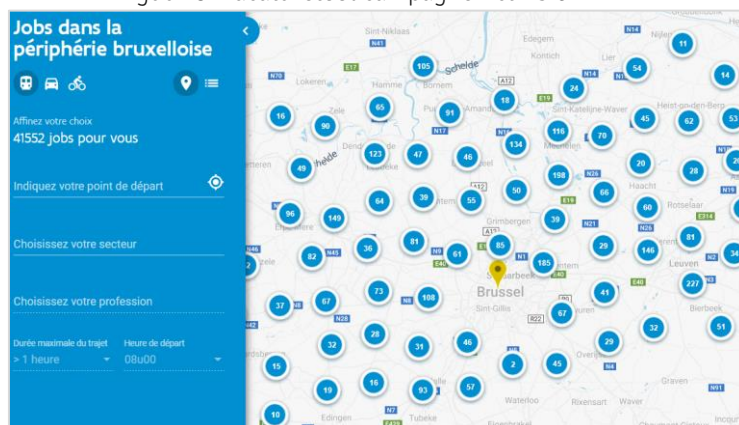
Jobs dans la périphérie bruxelloise

Affinez votre choix
41552 jobs pour vous

Indiquez votre point de départ

Choisissez votre secteur

Choisissez votre profession

Durée maximale du trajet
> 1 heure

Heure de départ
08u00

Sint-Niklaas
Edegem
Kontich
Lier
Nijlen
Lokeren
Hamme
Bornem
Schelde
Zele
Puurs
Sint-Amands
Sint-Katelijne-Waver
Heist-op-den-Berg
Dendermonde
Mechelen
Haacht
Rotselaar
Grimbergen
Leuven
Schaerbeek
Brussel
Sint-Gillis
Overijse
Bierbeek
Waterloo
Rixensart
Wavre
Graven
Edingen
Tubeke

11
105
54
14
24
18
16
65
91
45
62
53
90
116
78
134
123
47
46
49
20
28
198
66
50
64
39
55
39
96
149
60
81
36
81
61
85
29
146
82
185
227
41
73
108
37
67
67
32
51
28
32
31
46
29
15
2
45
16
19
93
57
10